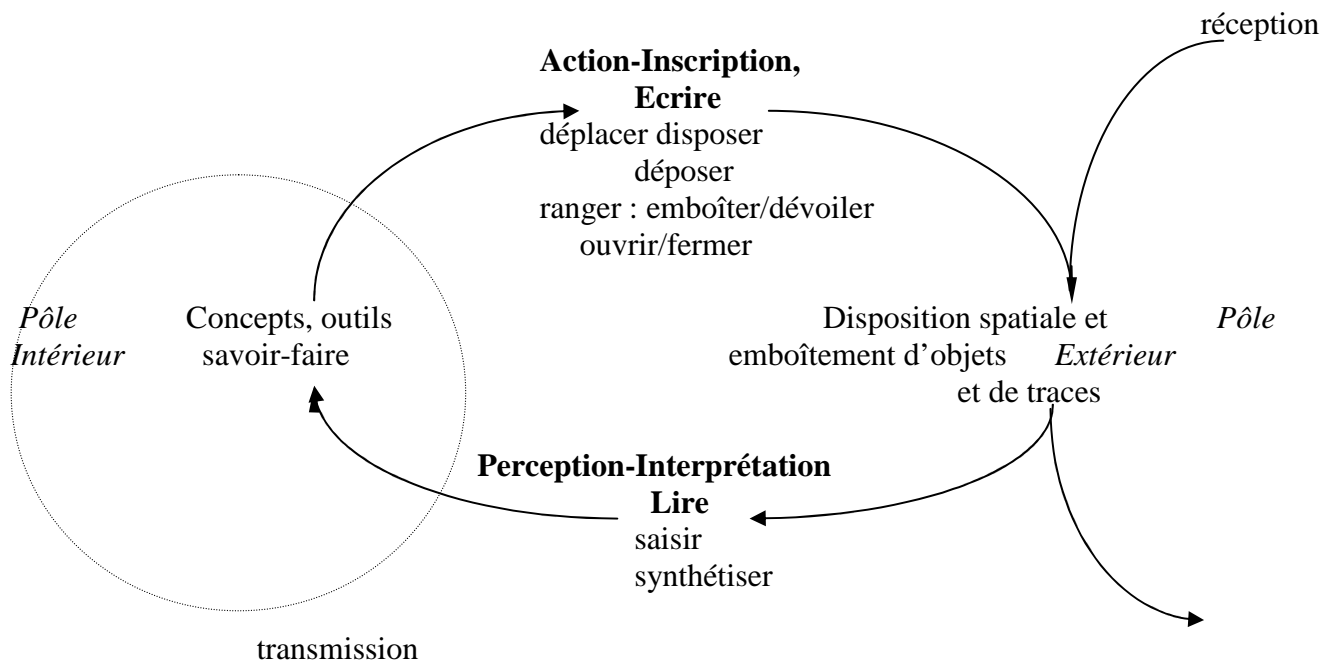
réception

**Action-Inscription,**
**Ecrire**
déplacer disposer
déposer
ranger : emboîter/dévoiler
ouvrir/fermer

*Pôle Intérieur*

Concepts, outils
savoir-faire

Disposition spatiale et
emboîtement d'objets
et de traces

*Pôle Extérieur*

**Perception-Interprétation**
**Lire**
saisir
synthétiser

transmission